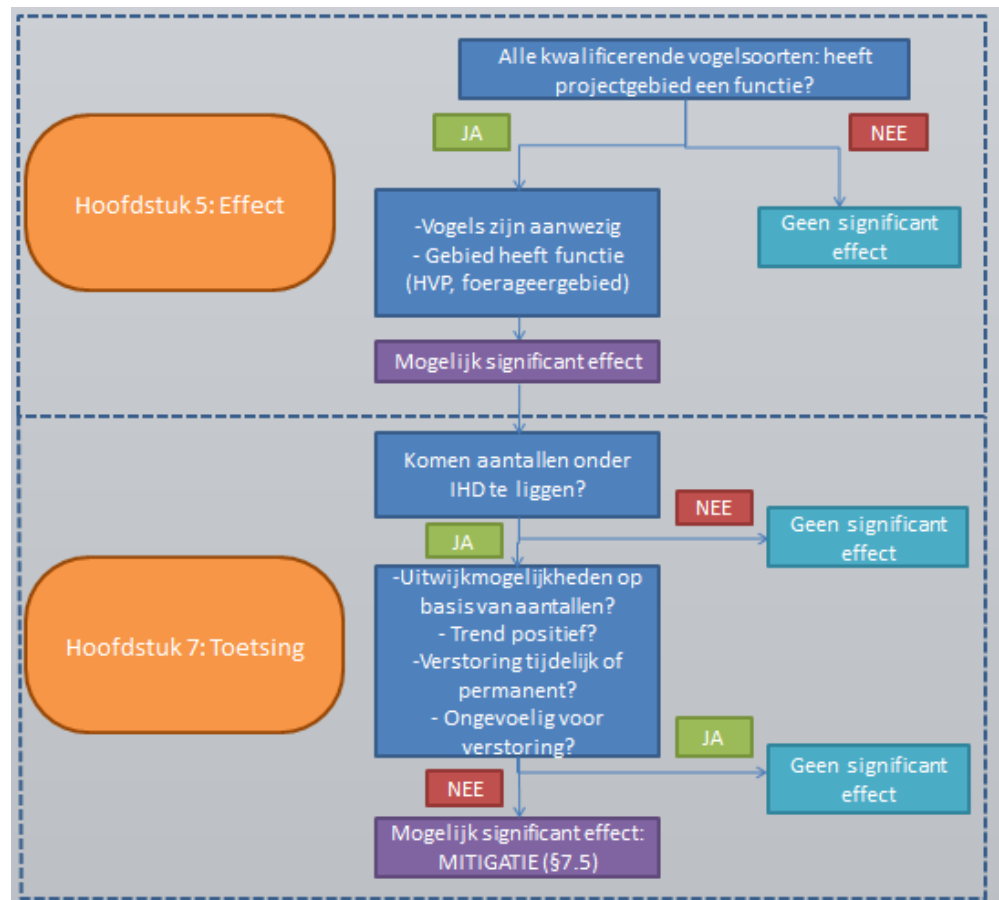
Hoofdstuk 5: Effect

Alle kwalificerende vogelsoorten: heeft projectgebied een functie?

JA

NEE

-Vogels zijn aanwezig
- Gebied heeft functie (HVP, foerageergebied)

Geen significant effect

Mogelijk significant effect

Hoofdstuk 7: Toetsing

Komen aantallen onder IHD te liggen?

NEE

JA

Geen significant effect

-Uitwijkmogelijkheden op basis van aantallen?
- Trend positief?
-Verstoring tijdelijk of permanent?
- Ongevoelig voor verstoring?

JA

Geen significant effect

NEE

Mogelijk significant effect: MITIGATIE (§7.5)